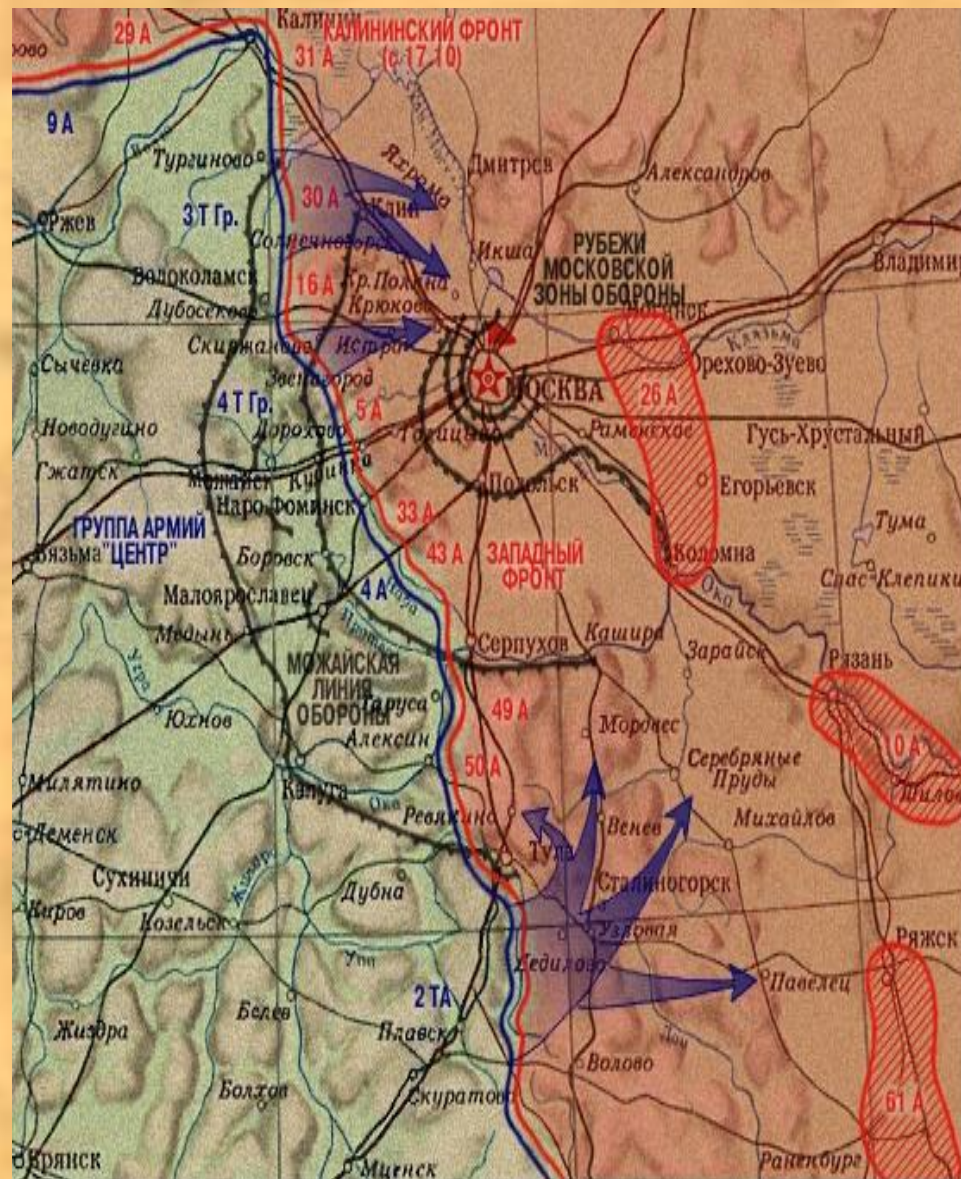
29 А
Калинин
КАЛИНИНСКИЙ ФРОНТ
31 А (с 17.10)
9 А
Тургиново
Дмитров
Александров
30 А
Яхрома
Клин
Ржев
3 Т Гр.
Солнечногорск
Икша
РУБЕЖИ МОСКОВСКОЙ ЗОНЫ ОБОРОНЫ
Владимир
Волоколамск
16 А
Кр.Поляна
Дубосеково
Крюково
Скирманово
Истра
Орехово-Зуево
Клязьма
Сычевка
Звенигород
МОСКВА
26 А
4 Т Гр.
5 А
Новодугино
Дорохово
Троицк
Раменское
Гусь-Хрустальный
Гжатск
Можайск
Кубинка
Подольск
Наро-Фоминск
Егорьевск
ГРУППА АРМИЙ "ЦЕНТР"
33 А
Тума
Вязьма
Боровск
43 А
ЗАПАДНЫЙ ФРОНТ
Коломна
Малоярославец
4 А
Спас-Клепики
Медынь
Ока
Серпухов
Кашира
Зарайск
Угра
МОЖАЙСКАЯ ЛИНИЯ ОБОРОНЫ
Рязань
Таруса
Юхнов
49 А
Мордвес
Алексин
10 А
Милятино
50 А
Серебряные Пруды
Калуга
Ока
Ревякино
Шилово
Михайлов
Людиново
Венев
Тула
Сухиничи
Сталиногорск
Киров
Козельск
Дубна
Узловая
Ряжск
Дедилово
Упа
Павелец
2 ТА
Белев
Жиздра
Плавск
Дон
Болхов
Волово
Скуратово
61 А
Брянск
Мценск
Раненбург